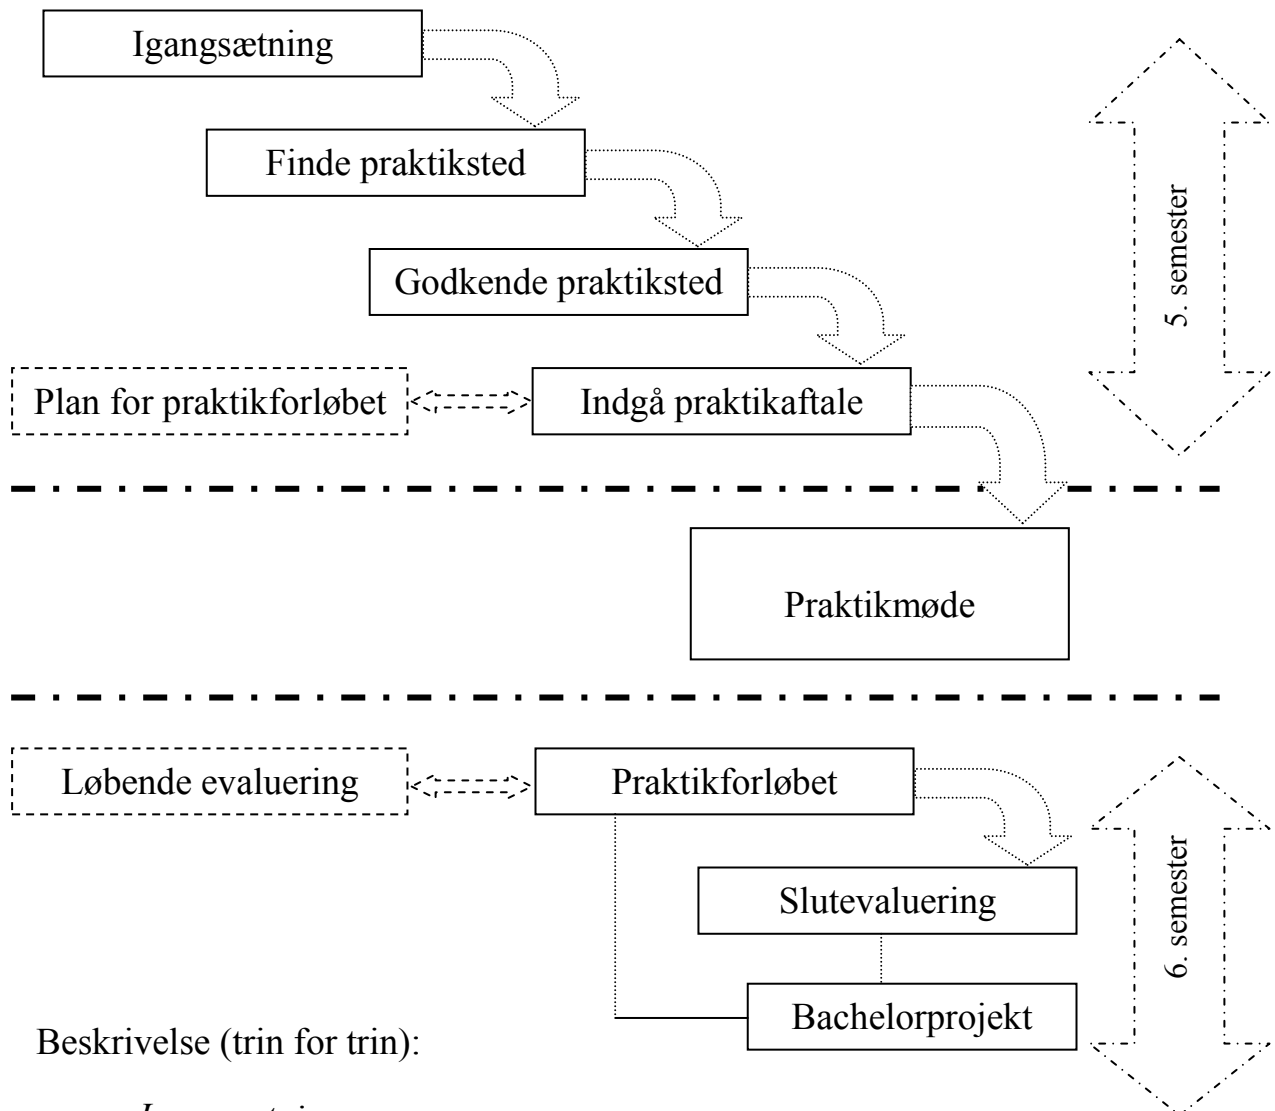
Igangsætning

Finde praktiksted

Godkende praktiksted

Plan for praktikforløbet

Indgå praktikaftale

5. semester

Praktikmøde

Løbende evaluering

Praktikforløbet

Slutevaluering

Bachelorprojekt

6. semester

Beskrivelse (trin for trin):

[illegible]